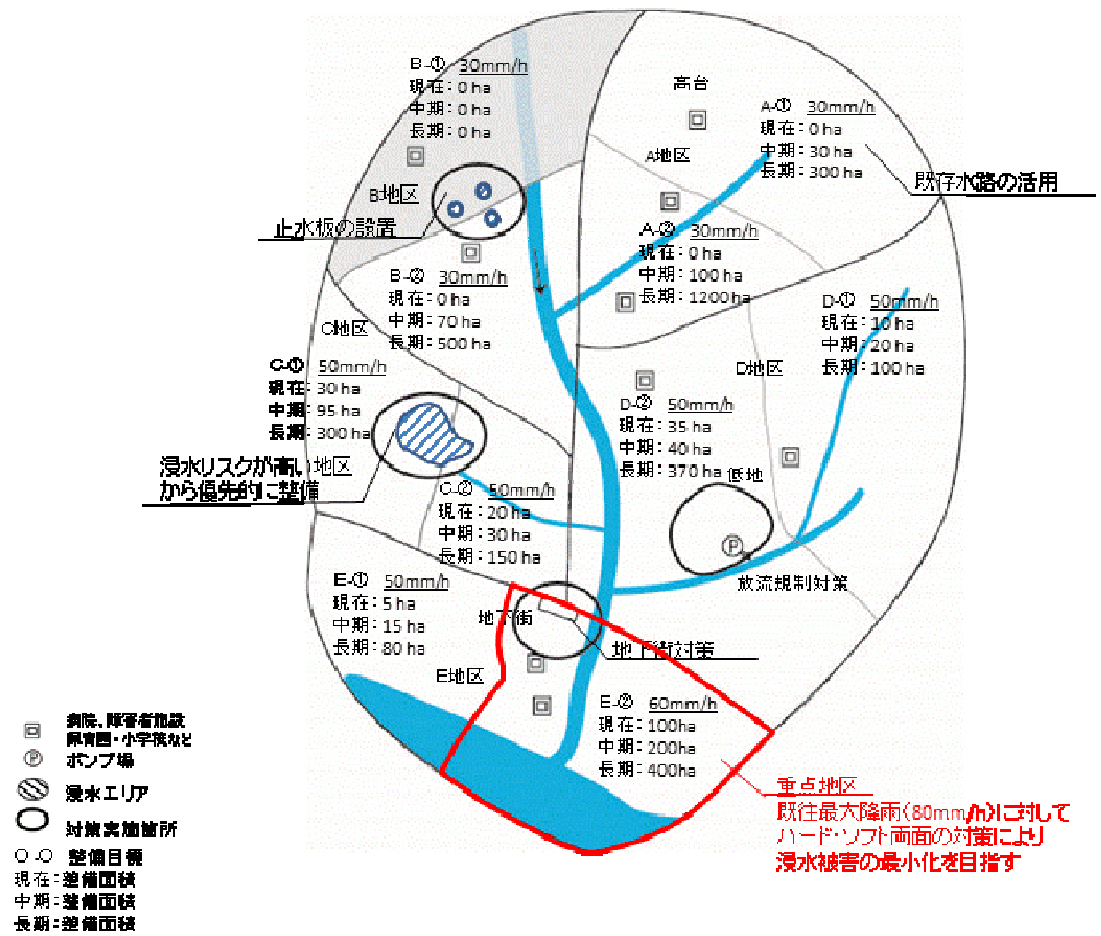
B-① 30mm/h
現在：0ha
中期：0ha
長期：0ha

高台

A-① 30mm/h
現在：0ha
中期：30ha
長期：300ha

A地区

既存水路の活用

B地区

止水板の設置

A-② 30mm/h
現在：0ha
中期：100ha
長期：1200ha

B-② 30mm/h
現在：0ha
中期：70ha
長期：500ha

D-① 50mm/h
現在：10ha
中期：20ha
長期：100ha

C地区

D地区

C-① 50mm/h
現在：30ha
中期：95ha
長期：300ha

D-② 50mm/h
現在：35ha
中期：40ha
長期：370ha

低地

浸水リスクが高い地区から優先的に整備

C-② 50mm/h
現在：20ha
中期：30ha
長期：150ha

放流規制対策

E-① 50mm/h
現在：5ha
中期：15ha
長期：80ha

地下街

地下街対策

E地区

E-② 60mm/h
現在：100ha
中期：200ha
長期：400ha

病院、障害者施設
保育園・小学校など
ポンプ場
浸水エリア
対策実施箇所
○-○ 整備目標
現在：整備面積
中期：整備面積
長期：整備面積

重点地区
既往最大降雨（80mm/h）に対して
ハード・ソフト両面の対策により
浸水被害の最小化を目指す